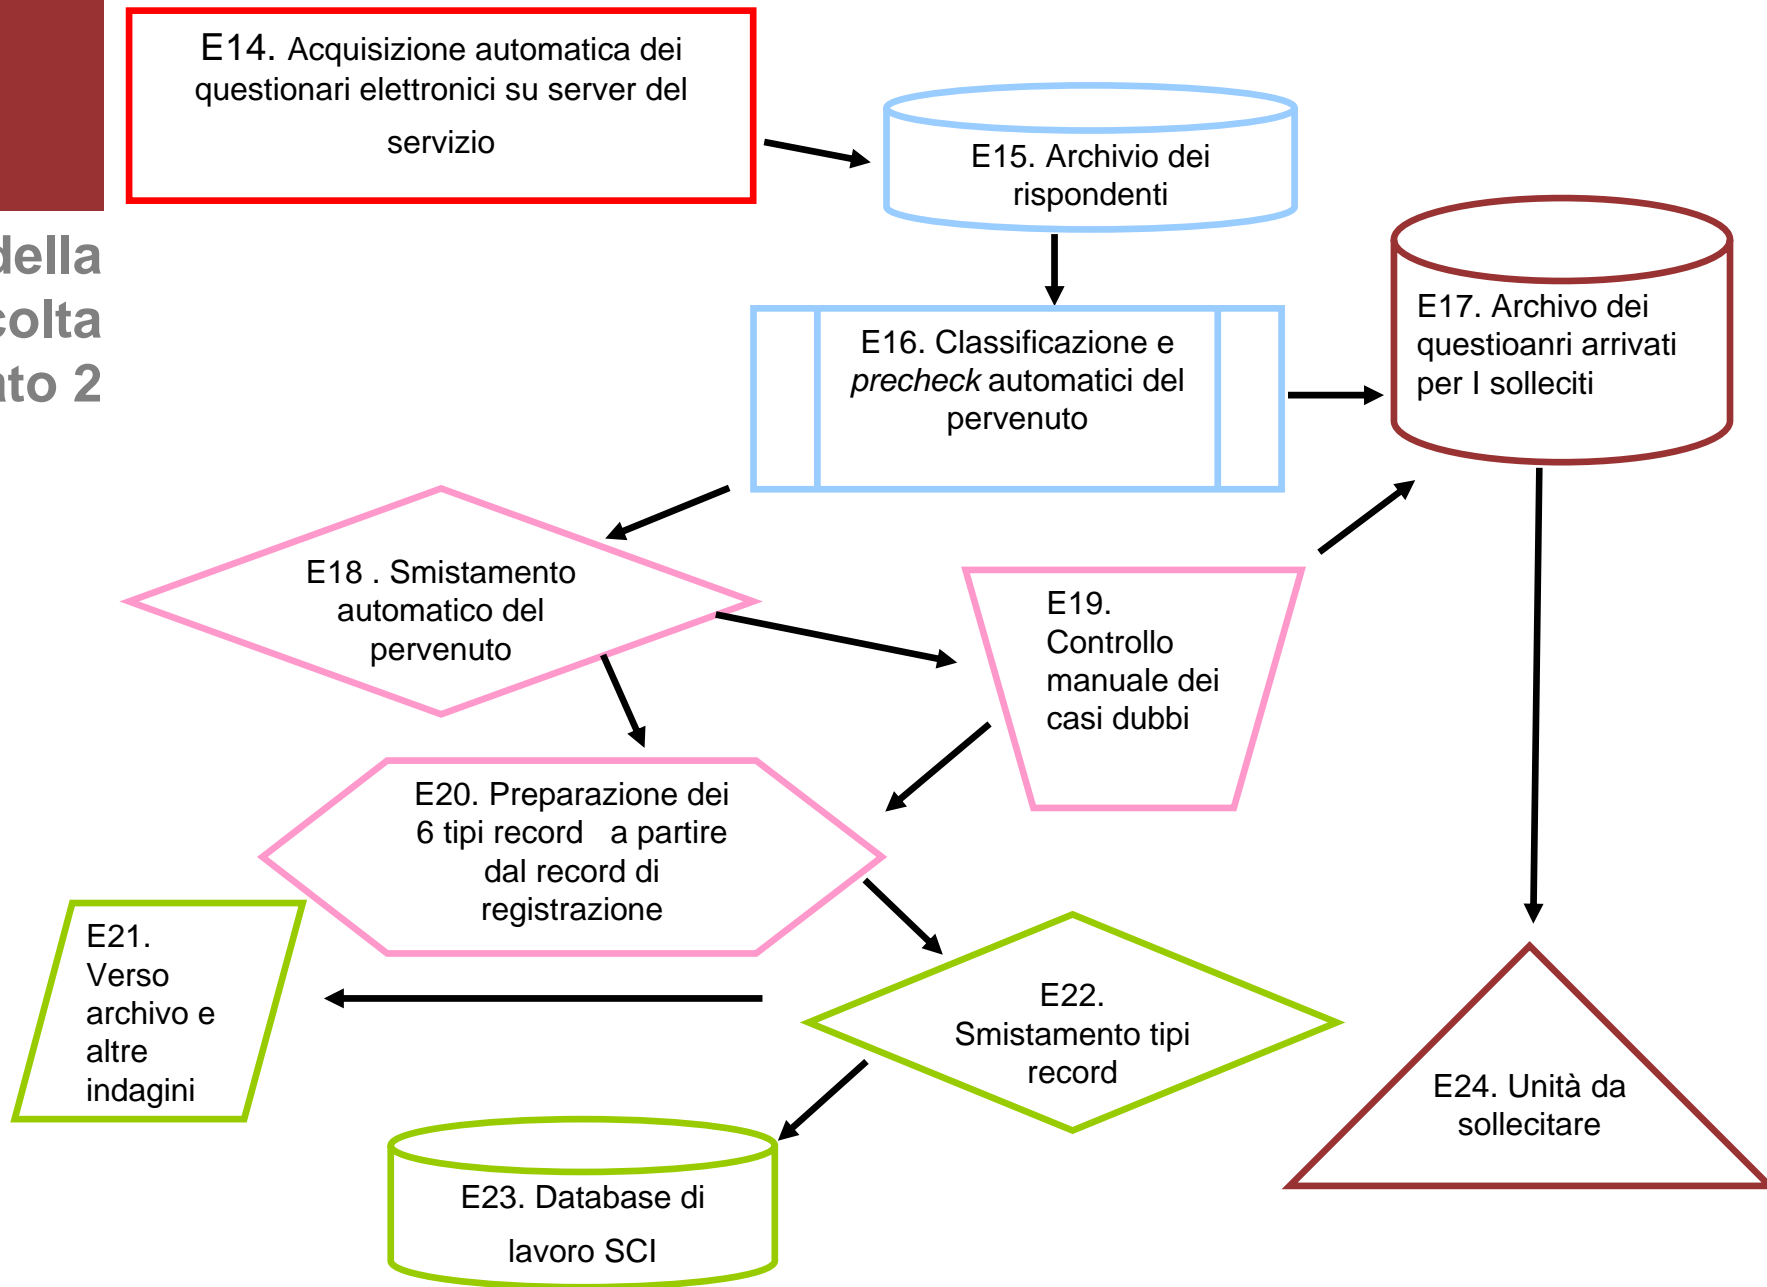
della
colta
nto 2

E14. Acquisizione automatica dei questionari elettronici su server del servizio

E15. Archivio dei rispondenti

E16. Classificazione e *precheck* automatici del pervenuto

E17. Archivio dei questioanri arrivati per I solleciti

E18 . Smistamento automatico del pervenuto

E19. Controllo manuale dei casi dubbi

E20. Preparazione dei 6 tipi record a partire dal record di registrazione

E21. Verso archivio e altre indagini

E22. Smistamento tipi record

E23. Database di lavoro SCI

E24. Unità da sollecitare